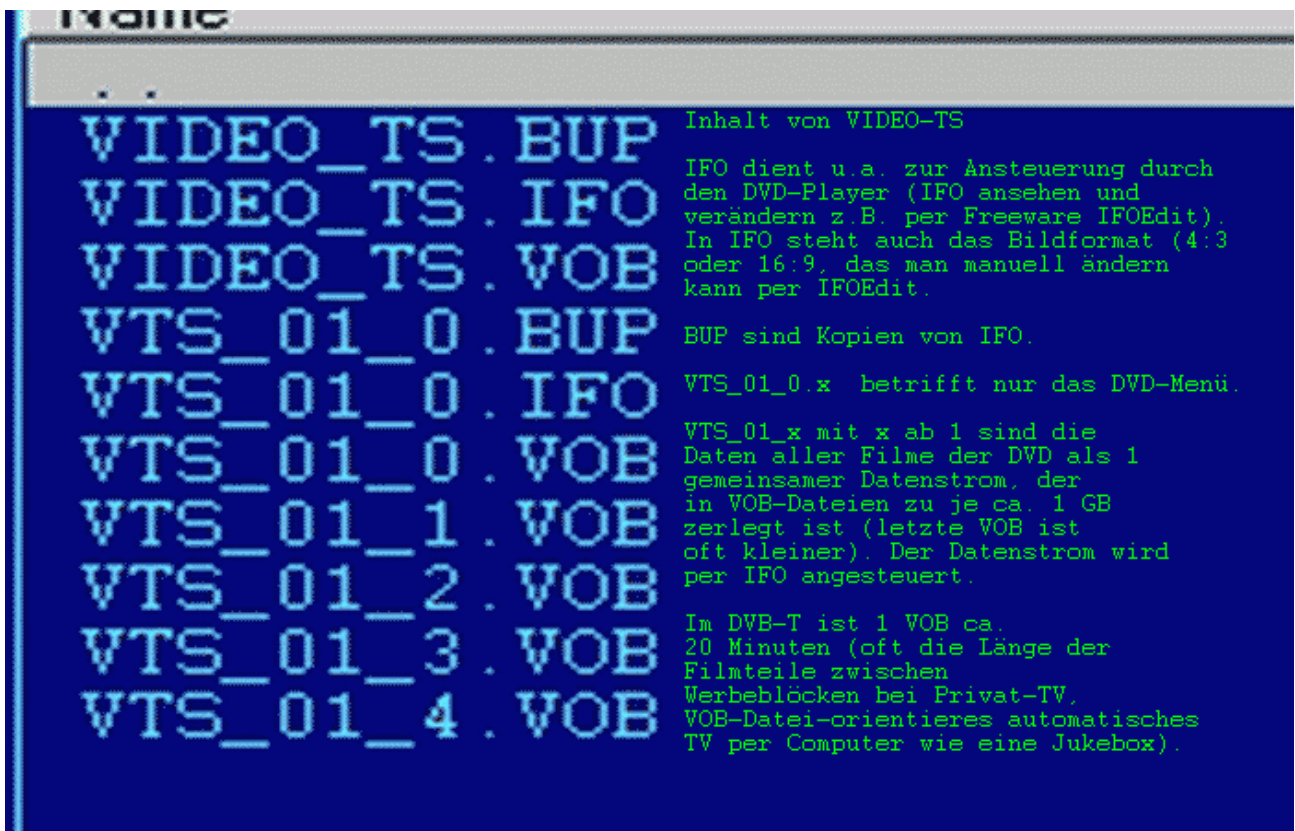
Name

..

VIDEO_TS.BUP
VIDEO_TS.IFO
VIDEO_TS.VOB
VTS_01_0.BUP
VTS_01_0.IFO
VTS_01_0.VOB
VTS_01_1.VOB
VTS_01_2.VOB
VTS_01_3.VOB
VTS_01_4.VOB

Inhalt von VIDEO-TS

IFO dient u.a. zur Ansteuerung durch den DVD-Player (IFO ansehen und verändern z.B. per Freeware IFOEdit). In IFO steht auch das Bildformat (4:3 oder 16:9, das man manuell ändern kann per IFOEdit.

BUP sind Kopien von IFO.

VTS_01_0.x betrifft nur das DVD-Menü.

VTS_01_x mit x ab 1 sind die Daten aller Filme der DVD als 1 gemeinsamer Datenstrom, der in VOB-Dateien zu je ca. 1 GB zerlegt ist (letzte VOB ist oft kleiner). Der Datenstrom wird per IFO angesteuert.

Im DVB-T ist 1 VOB ca. 20 Minuten (oft die Länge der Filmteile zwischen Werbeblöcken bei Privat-TV, VOB-Datei-orientieres automatisches TV per Computer wie eine Jukebox).